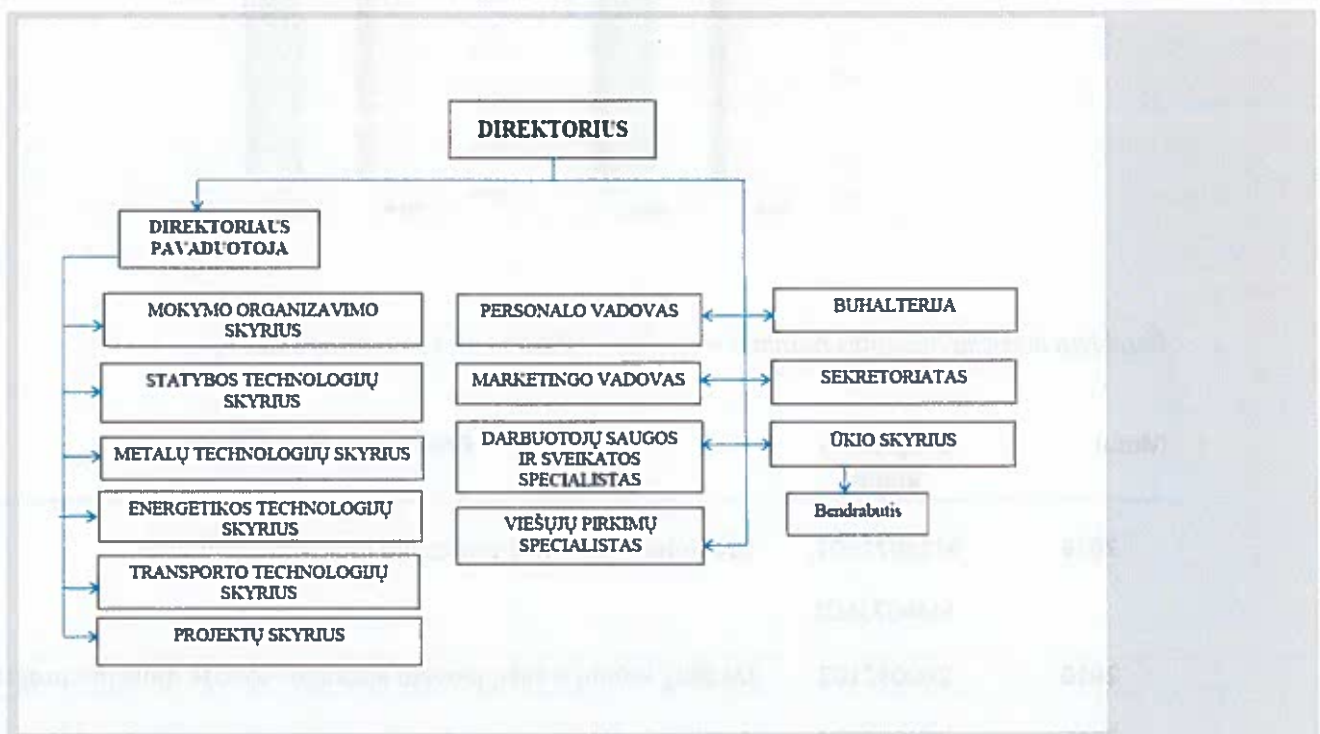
DIREKTORIUS

DIREKTORIAUS PAVADUOTOJA

MOKYMO ORGANIZAVIMO SKYRIUS

STATYBOS TECHNOLOGIJŲ SKYRIUS

METALŲ TECHNOLOGIJŲ SKYRIUS

ENERGETIKOS TECHNOLOGIJŲ SKYRIUS

TRANSPORTO TECHNOLOGIJŲ SKYRIUS

PROJEKTŲ SKYRIUS

PERSONALO VADOVAS

MARKETINGO VADOVAS

DARBUOTOJŲ SAUGOS IR SVEIKATOS SPECIALISTAS

VIEŠŲJŲ PIRKIMŲ SPECIALISTAS

BUHALTERIJA

SEKRETORIATAS

ŪKIO SKYRIUS

Bendrabutis